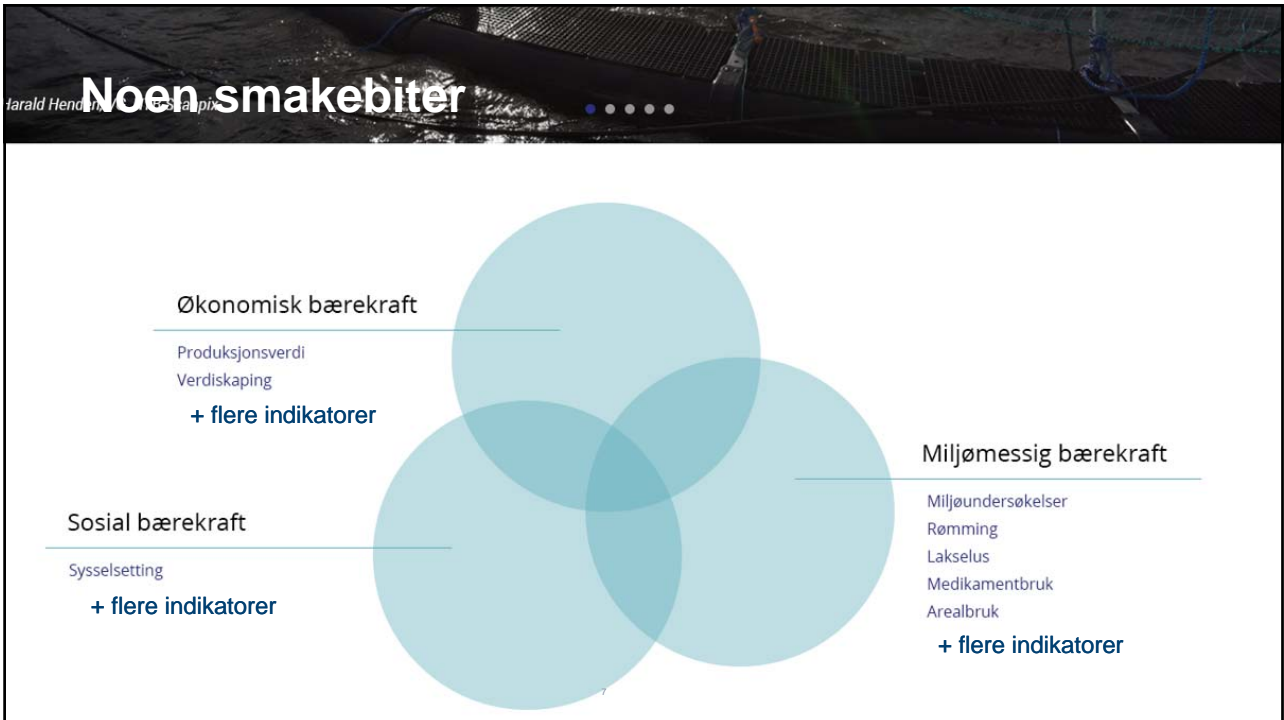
Harald Hende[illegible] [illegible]pix

Noen smakebiter

Økonomisk bærekraft

Produksjonsverdi

Verdiskaping

+ flere indikatorer

Miljømessig bærekraft

Miljøundersøkelser

Rømming

Lakselus

Medikamentbruk

Arealbruk

+ flere indikatorer

Sosial bærekraft

Sysselsetting

+ flere indikatorer

7